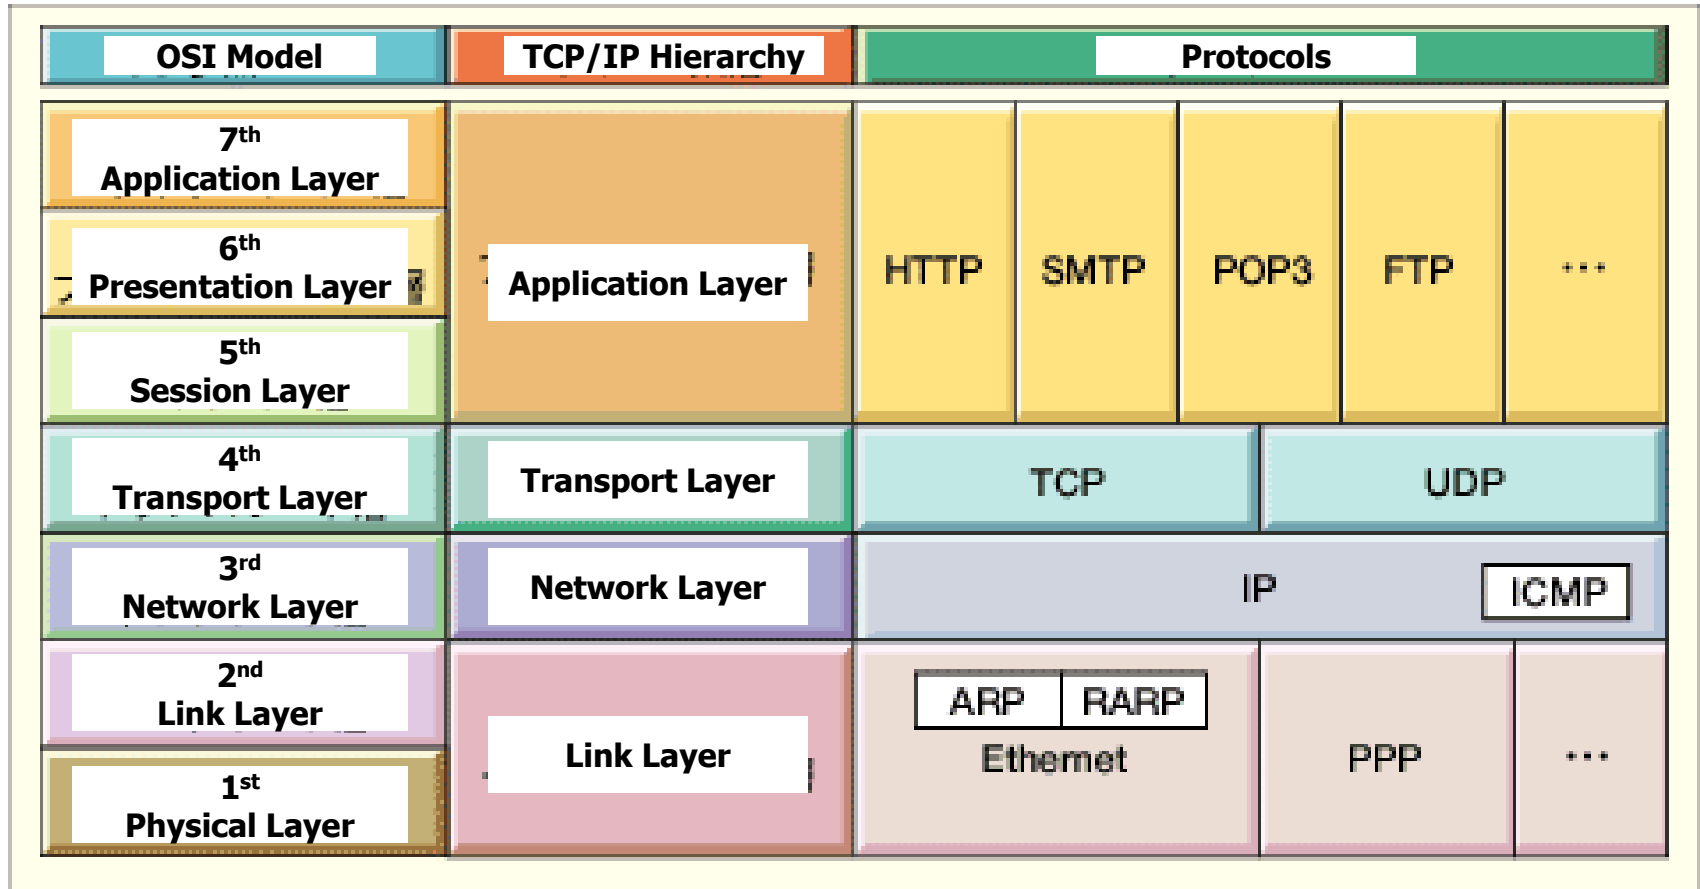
| OSI Model | TCP/IP Hierarchy | Protocols |
|---|---|---|
| 7$^{th}$ Application Layer | Application Layer | HTTP, SMTP, POP3, FTP, ··· |
| 6$^{th}$ Presentation Layer | | |
| 5$^{th}$ Session Layer | | |
| 4$^{th}$ Transport Layer | Transport Layer | TCP, UDP |
| 3$^{rd}$ Network Layer | Network Layer | IP, ICMP |
| 2$^{nd}$ Link Layer | Link Layer | ARP, RARP, Ethernet, PPP, ··· |
| 1$^{st}$ Physical Layer | | |